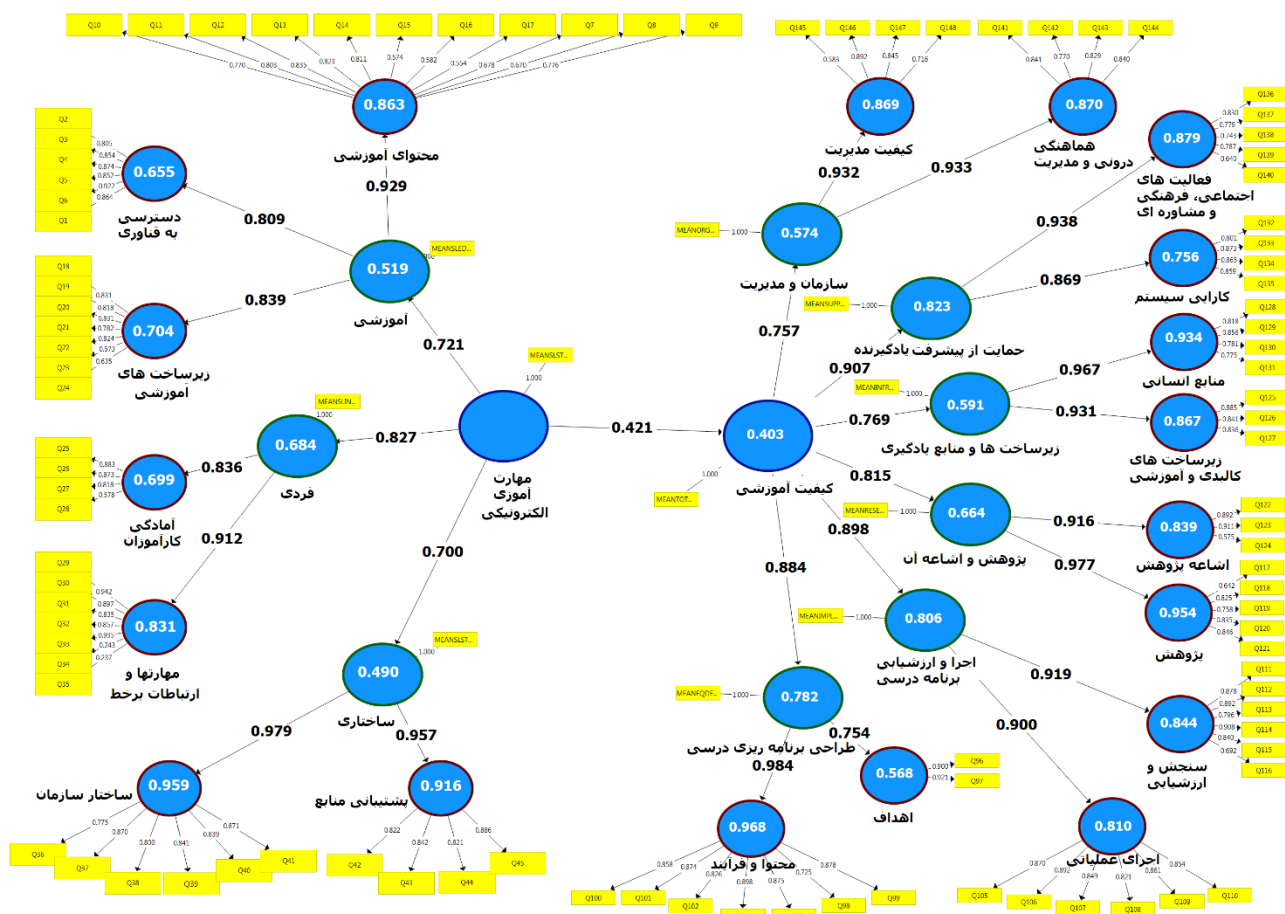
Q10 Q11 Q12 Q13 Q14 Q15 Q16 Q17 Q7 Q8 Q9

0.770 0.805 0.835 0.823 0.811 0.574 0.582 0.554 0.678 0.670 0.776

0.863
محتوای آموزشی

0.929

Q2 Q3 Q4 Q5 Q6 Q1
0.805 0.854 0.874 0.852 0.922 0.864

0.655
دسترسی به فناوری

0.809

MEANSLED...
0.519
آموزشی

0.839

Q18 Q19 Q20 Q21 Q22 Q23 Q24
0.831 0.818 0.831 0.782 0.824 0.573 0.635

0.704
زیرساخت های آموزشی

0.721

MEANSLST...
1.000

MEANSLIN...
1.000
0.684
فردی

0.827

Q25 Q26 Q27 Q28
0.883 0.873 0.816 0.578

0.836
0.699
آمادگی کارآموزان

0.912

Q29 Q30 Q31 Q32 Q33 Q34 Q35
0.942 0.897 0.835 0.857 0.935 0.743 0.737

0.831
مهارتها و ارتباطات برخط

مهارت آموزی الکترونیکی

0.700

MEANSLST...
1.000
0.490
ساختاری

0.979
0.957

0.959
ساختار سازمان

0.775 0.870 0.800 0.841 0.839 0.871
Q36 Q37 Q38 Q39 Q40 Q41

0.916
پشتیبانی منابع

0.822 0.842 0.821 0.886
Q42 Q43 Q44 Q45

0.421

Q145 Q146 Q147 Q148
0.583 0.892 0.845 0.716

0.869
کیفیت مدیریت

Q141 Q142 Q143 Q144
0.841 0.770 0.829 0.840

0.870
هماهنگی درونی و مدیریت

0.932
0.933

MEANORG... 1.000
0.574
سازمان و مدیریت

Q136 Q137 Q138 Q139 Q140
0.838 0.779 0.743 0.787 0.640

0.879
فعالیت های اجتماعی، فرهنگی و مشاوره ای

0.938

Q132 Q133 Q134 Q135
0.801 0.873 0.865 0.859

0.756
کارایی سیستم

0.869

MEANSUPP... 1.000
0.823
حمایت از پیشرفت یادگیرنده

0.757

Q128 Q129 Q130 Q131
0.818 0.858 0.781 0.775

0.934
منابع انسانی

0.907

MEANINFR... 1.000
0.591
زیرساخت ها و منابع یادگیری

0.967
0.769
0.931

Q125 Q126 Q127
0.885 0.843 0.838

0.867
زیرساخت های کالبدی و آموزشی

0.403
کیفیت آموزشی
1.000
MEANTOT...

0.815

MEANRESE... 1.000
0.664
پژوهش و اشاعه آن

0.916

Q122 Q123 Q124
0.892 0.911 0.575

0.839
اشاعه پژوهش

0.898

0.977

Q117 Q118 Q119 Q120 Q121
0.642 0.825 0.758 0.835 0.846

0.954
پژوهش

0.884

MEANIMPL... 1.000
0.806
اجرا و ارزشیابی برنامه درسی

0.919

Q111 Q112 Q113 Q114 Q115 Q116
0.878 0.892 0.796 0.908 0.840 0.692

0.844
سنجش و ارزشیابی

MEANEQDE... 1.000
0.782
طراحی برنامه ریزی درسی

0.754

0.568
اهداف
0.900 Q96
0.921 Q97

0.984

0.968
محتوا و فرآیند

0.858 0.874 0.826 0.898 0.875 0.725 0.878
Q100 Q101 Q102 Q98 Q99

0.900

0.810
اجرای عملیاتی

0.870 0.892 0.849 0.823 0.861 0.854
Q105 Q106 Q107 Q108 Q109 Q110